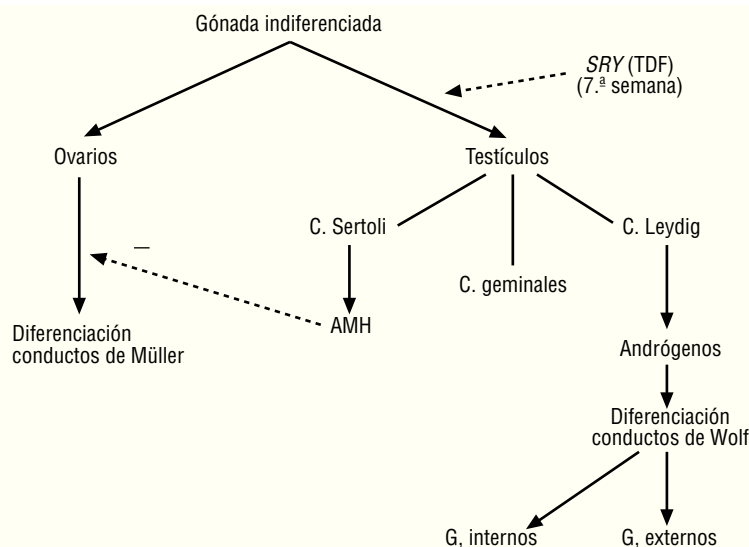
Gónada indiferenciada

SRY (TDF)
(7.ª semana)

Ovarios

Testículos

C. Sertoli

C. geminales

C. Leydig

–

AMH

Diferenciación conductos de Müller

Andrógenos

Diferenciación conductos de Wolf

G, internos

G, externos